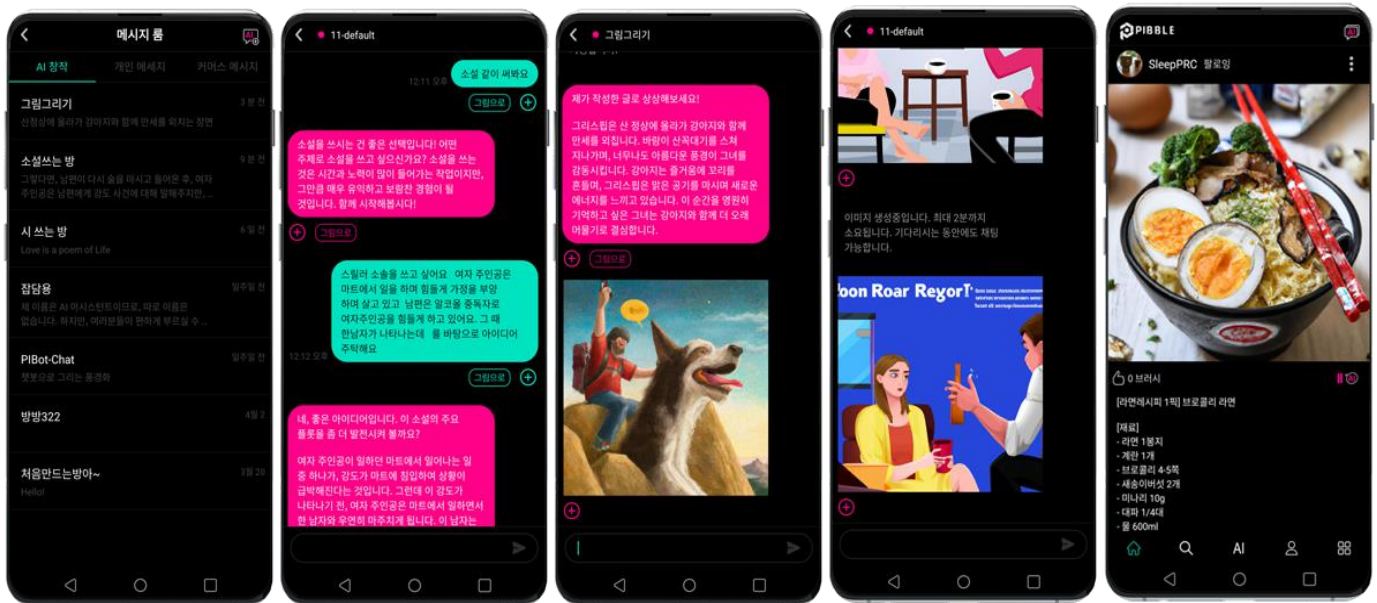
메시지 룸

AI 창작 개인 메시지 커머스 메시지

그림그리기 3 분 전
산정상에 올라가 강아지와 함께 만세를 외치는 장면

소설쓰는 방 9 분 전
그렇다면, 남편이 다시 술을 마시고 들어온 후, 여자 주인공은 남편에게 강도 사건에 대해 말해주지만, ...

시 쓰는 방 6 일 전
Love is a poem of Life

잡담용 일주일 전
제 이름은 AI 어시스턴트이므로, 따로 이름은 없습니다. 하지만, 여러분들이 편하게 부르실 수 ...

PIBot-Chat 일주일 전
챗봇으로 그리는 풍경화

방방322 4월 2

처음만드는방아~ 3월 20
Hello!

11-default

소설 같이 써봐요
12:11 오후
그림으로

소설을 쓰시는 건 좋은 선택입니다! 어떤 주제로 소설을 쓰고 싶으신가요? 소설을 쓰는 것은 시간과 노력이 많이 들어가는 작업이지만, 그만큼 매우 유익하고 보람찬 경험이 될 것입니다. 함께 시작해봅시다!
그림으로

스릴러 소설을 쓰고 싶어요 여자 주인공은 마트에서 일을 하며 힘들게 가정을 부양하며 살고 있고 남편은 알코올 중독자로 여자주인공을 힘들게 하고 있어요. 그 때 한남자가 나타나는데 를 바탕으로 아이디어 주턱해요
12:12 오후
그림으로

네, 좋은 아이디어입니다. 이 소설의 주요 플롯을 좀 더 발전시켜 볼까요?

여자 주인공이 일하던 마트에서 일어나는 일 중 하나가, 강도가 마트에 침입하여 상황이 급박해진다는 것입니다. 그런데 이 강도가 나타나기 전, 여자 주인공은 마트에서 일하면서 한 남자와 우연히 마주치게 됩니다. 이 남자는

그림그리기

제가 작성한 글로 상상해보세요!

그리스킵은 산 정상에 올라가 강아지와 함께 만세를 외칩니다. 바람이 산꼭대기를 스쳐 지나가며, 너무나도 아름다운 풍경이 그녀를 감동시킵니다. 강아지는 즐거움에 꼬리를 흔들며, 그리스킵은 맑은 공기를 마시며 새로운 에너지를 느끼고 있습니다. 이 순간을 영원히 기억하고 싶은 그녀는 강아지와 함께 더 오래 머물기로 결심합니다.
그림으로

11-default

이미지 생성중입니다. 최대 2분까지 소요됩니다. 기다리시는 동안에도 채팅 가능합니다.

loon Roar Reyor

PIBBLE
SleepPRC 팔로잉
0 브러시
[라면레시피 1탄] 브로콜리 라면
[재료]
- 라면 1봉지
- 계란 1개
- 브로콜리 4-5쪽
- 새송이버섯 2개
- 미나리 10g
- 대파 1/4대
- 물 600ml
AI